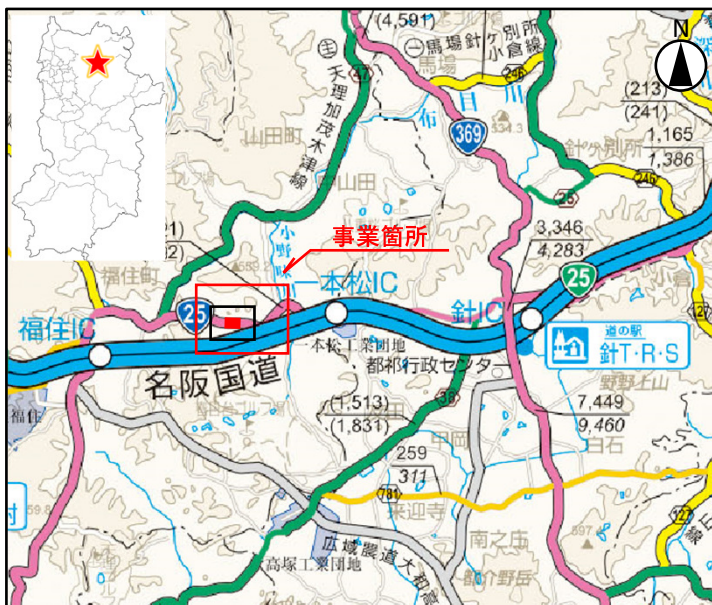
(4,591)
馬場針ケ別所小倉線
馬場
N
天理加茂木津線
山田町
山田
布目川
369
針ケ別所
(213)
(241)
1,165
1,386
事業箇所
3,346
4,283
福住町
25
一本松IC
25
福住IC
針IC
道の駅
針T・R・S
名阪国道
一本松工業団地
都祁行政センター
(1,513)
(1,831)
7,449
9,460
白石
259
311
781
来迎寺
南之庄
福住
高塚工業団地
広域農道大和高原